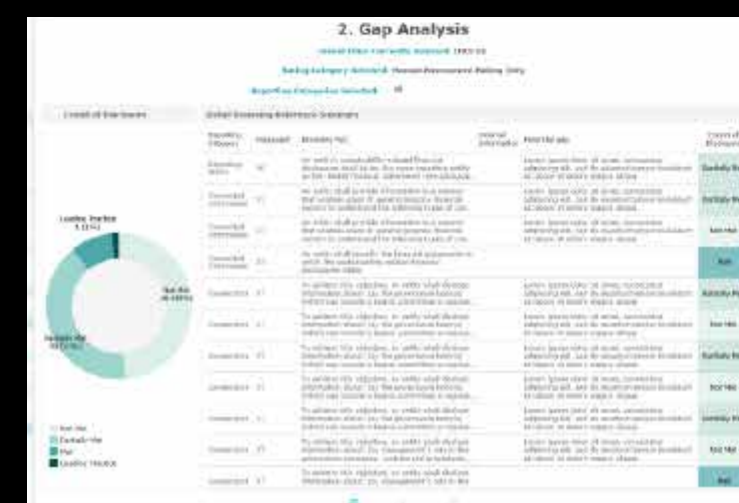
2. Gap Analysis

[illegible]

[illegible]

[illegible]

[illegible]

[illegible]

Leading Practice

Not Met

Partially Met

Not Met
Partially Met
Met
Leading Practice

| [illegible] | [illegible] | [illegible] | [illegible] | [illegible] | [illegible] |
|---|---|---|---|---|---|
| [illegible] | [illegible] | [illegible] | | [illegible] | Partially Met |
| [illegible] | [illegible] | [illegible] | | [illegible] | Partially Met |
| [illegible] | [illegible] | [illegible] | | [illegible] | Not Met |
| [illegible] | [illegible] | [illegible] | | | Met |
| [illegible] | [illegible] | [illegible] | | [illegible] | Partially Met |
| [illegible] | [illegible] | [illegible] | | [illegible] | Not Met |
| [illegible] | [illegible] | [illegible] | | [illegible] | Partially Met |
| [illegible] | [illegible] | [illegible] | | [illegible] | Not Met |
| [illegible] | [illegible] | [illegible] | | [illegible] | Partially Met |
| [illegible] | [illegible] | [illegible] | | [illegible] | Not Met |
| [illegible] | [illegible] | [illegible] | | | Met |